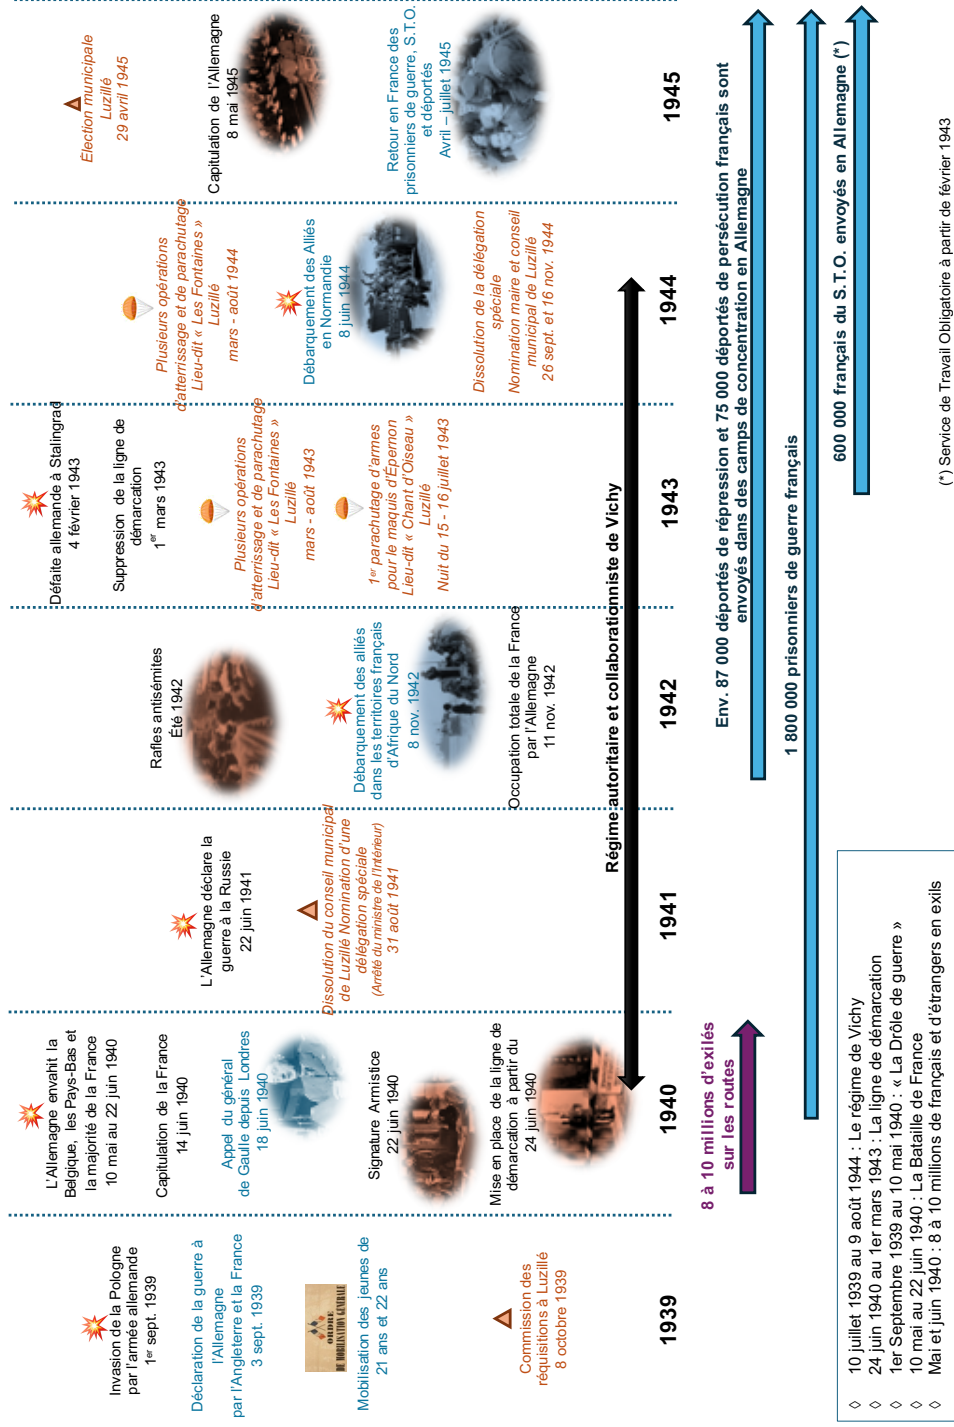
1939

Invasion de la Pologne par l'armée allemande
1er sept. 1939

Déclaration de la guerre à l'Allemagne par l'Angleterre et la France
3 sept. 1939

Mobilisation des jeunes de 21 ans et 22 ans

Commission des réquisitions à Luzillé
8 octobre 1939

1940

L'Allemagne envahit la Belgique, les Pays-Bas et la majorité de la France
10 mai au 22 juin 1940

Capitulation de la France
14 juin 1940

Appel du général de Gaulle depuis Londres
18 juin 1940

Signature Armistice
22 juin 1940

Mise en place de la ligne de démarcation à partir du
24 juin 1940

8 à 10 millions d'exilés sur les routes

1941

L'Allemagne déclare la guerre à la Russie
22 juin 1941

Dissolution du conseil municipal de Luzillé Nomination d'une délégation spéciale
(Arrêté du ministre de l'Intérieur)
31 août 1941

Régime autoritaire et collaborationniste de Vichy

1942

Rafles antisémites
Été 1942

Débarquement des alliés dans les territoires français d'Afrique du Nord
8 nov. 1942

Occupation totale de la France par l'Allemagne
11 nov. 1942

1943

Défaite allemande à Stalingrad
4 février 1943

Suppression de la ligne de démarcation
1er mars 1943

Plusieurs opérations d'atterrissage et de parachutage
Lieu-dit « Les Fontaines »
Luzillé
mars - août 1943

1er parachutage d'armes pour le maquis d'Épernon
Lieu-dit « Chant d'Oiseau »
Luzillé
Nuit du 15 - 16 juillet 1943

1944

Plusieurs opérations d'atterrissage et de parachutage
Lieu-dit « Les Fontaines »
Luzillé
mars - août 1944

Débarquement des Alliés en Normandie
8 juin 1944

Dissolution de la délégation spéciale
Nomination maire et conseil municipal de Luzillé
26 sept. et 16 nov. 1944

1945

Élection municipale
Luzillé
29 avril 1945

Capitulation de l'Allemagne
8 mai 1945

Retour en France des prisonniers de guerre, S.T.O. et déportés
Avril – juillet 1945

Env. 87 000 déportés de répression et 75 000 déportés de persécution français sont envoyés dans des camps de concentration en Allemagne

1 800 000 prisonniers de guerre français

600 000 français du S.T.O. envoyés en Allemagne (*)

(*) Service de Travail Obligatoire à partir de février 1943

◇ 10 juillet 1939 au 9 août 1944 : Le régime de Vichy
◇ 24 juin 1940 au 1er mars 1943 : La ligne de démarcation
◇ 1er Septembre 1939 au 10 mai 1940 : « La Drôle de guerre »
◇ 10 mai au 22 juin 1940 : La Bataille de France
◇ Mai et juin 1940 : 8 à 10 millions de français et d'étrangers en exils